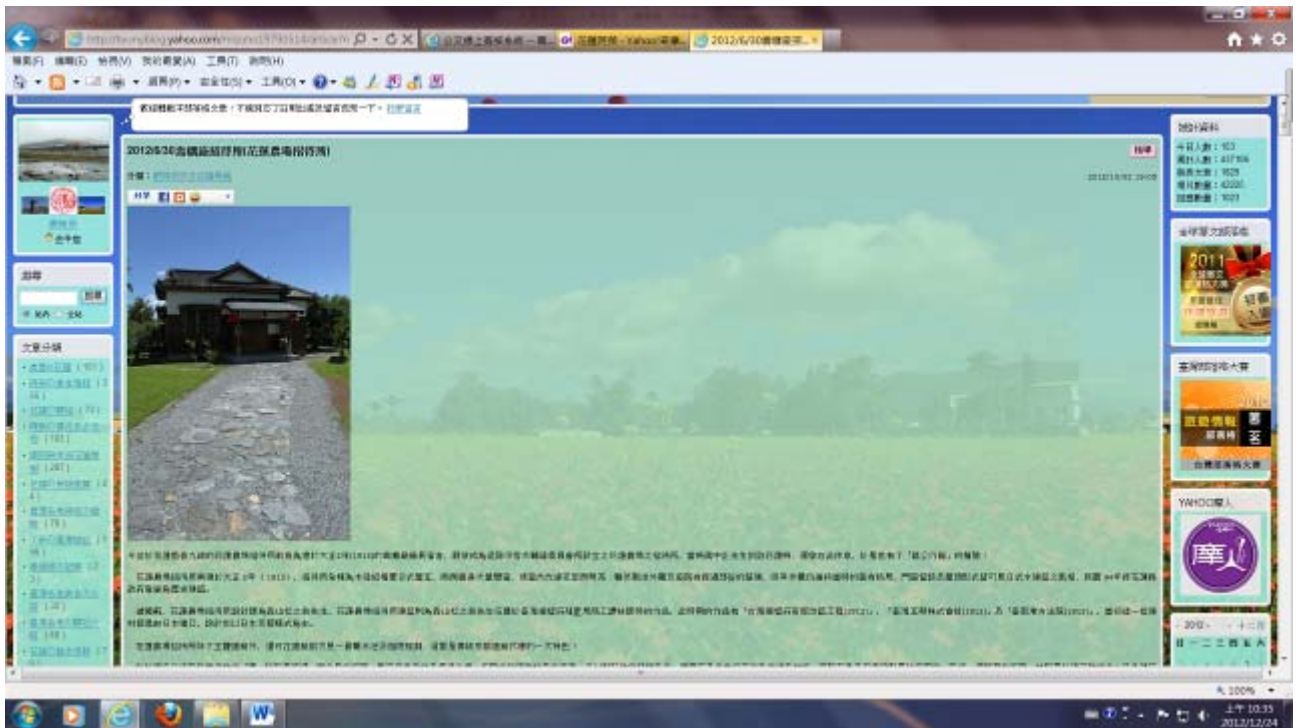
http://tw.myblog.yahoo.com/

檔案(F) 編輯(E) 檢視(V) 我的最愛(A) 工具(T) 說明(H)

網頁(P) 安全性(S) 工具(O)

2012/6/30鑫鑫園區洋房(花蓮農場招待所)

搜尋

文章分類

訪客資料

今日人數 : 103
累計人數 : 417106
回應文章 : 1629
留言數量 : 42220
回應數量 : 1021

全球華文部落格

2011

臺灣部落格大賽

YAHOO!摩人

2012 十二月

日 一 二 三 四 五 六

100%

上午 10:35
2012/12/24